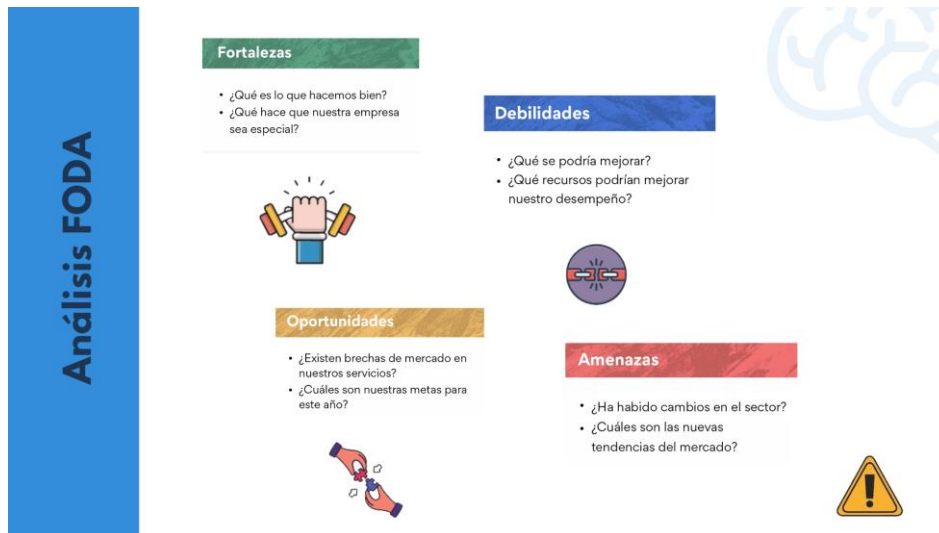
Análisis FODA

Fortalezas

• ¿Qué es lo que hacemos bien?
• ¿Qué hace que nuestra empresa sea especial?

Debilidades

• ¿Qué se podría mejorar?
• ¿Qué recursos podrían mejorar nuestro desempeño?

Oportunidades

• ¿Existen brechas de mercado en nuestros servicios?
• ¿Cuáles son nuestras metas para este año?

Amenazas

• ¿Ha habido cambios en el sector?
• ¿Cuáles son las nuevas tendencias del mercado?